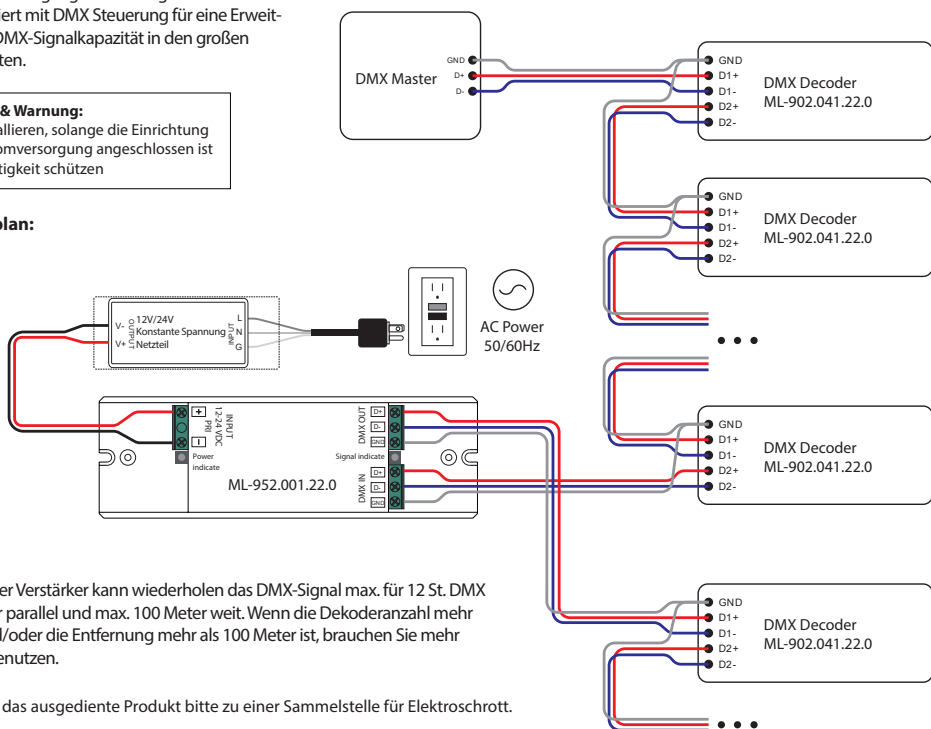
ert mit DMX Steuerung für eine Erweit-
DMX-Signalkapazität in den großen
ten.

& Warnung:
allieren, solange die Einrichtung
omversorgung angeschlossen ist
tigkeit schützen

plan:

DMX Master
GND
D+
D-

GND
D1+
D1-
D2+
D2-
DMX Decoder
ML-902.041.22.0

GND
D1+
D1-
D2+
D2-
DMX Decoder
ML-902.041.22.0

12V/24V
Konstante Spannung
Netzteil
OUTPUT
V-
V+
INPUT
L
N
G

AC Power
50/60Hz

• • •

INPUT
12-24 VDC
PRI
+
-
Power indicate
DMX OUT
D+
D-
GND
Signal indicate
DMX IN
D+
D-
GND
ML-952.001.22.0

GND
D1+
D1-
D2+
D2-
DMX Decoder
ML-902.041.22.0

er Verstärker kann wiederholen das DMX-Signal max. für 12 St. DMX
r parallel und max. 100 Meter weit. Wenn die Dekoderanzahl mehr
l/oder die Entfernung mehr als 100 Meter ist, brauchen Sie mehr
enutzen.

GND
D1+
D1-
D2+
D2-
DMX Decoder
ML-902.041.22.0

das ausgediente Produkt bitte zu einer Sammelstelle für Elektroschrott.

• • •